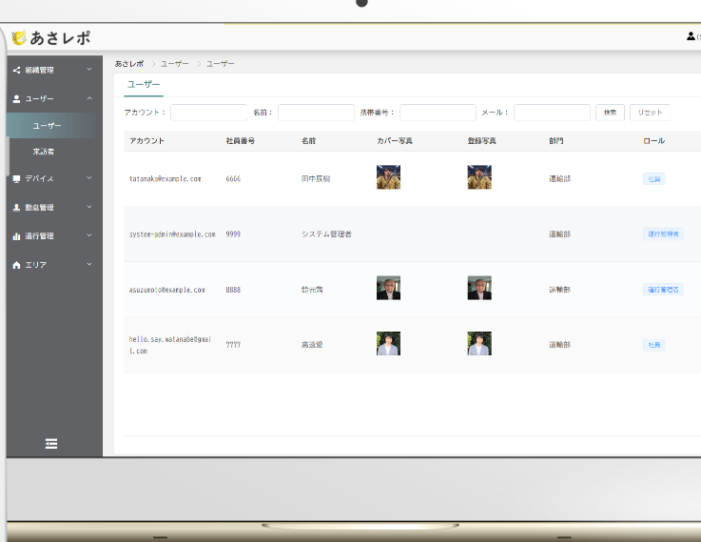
あさレポ

組織管理
ユーザー
ユーザー
来訪者
デバイス
勤怠管理
運行管理
エリア

あさレポ > ユーザー > ユーザー

ユーザー

アカウント： 名前： 携帯番号： メール： 検索 リセット

| アカウント | 社員番号 | 名前 | カバー写真 | 登録写真 | 部門 | ロール |
|---|---|---|---|---|---|---|
| tatanako@example.com | 6666 | 田中辰樹 | | | 運輸部 | 社員 |
| system-admin@example.com | 9999 | システム管理者 | | | 運輸部 | 運行管理者 |
| asuzumoto@example.com | 8888 | 鈴元秀 | | | 運輸部 | 運行管理者 |
| hello.say.watanabe@gmail.com | 7777 | 高追愛 | | | 運輸部 | 社員 |